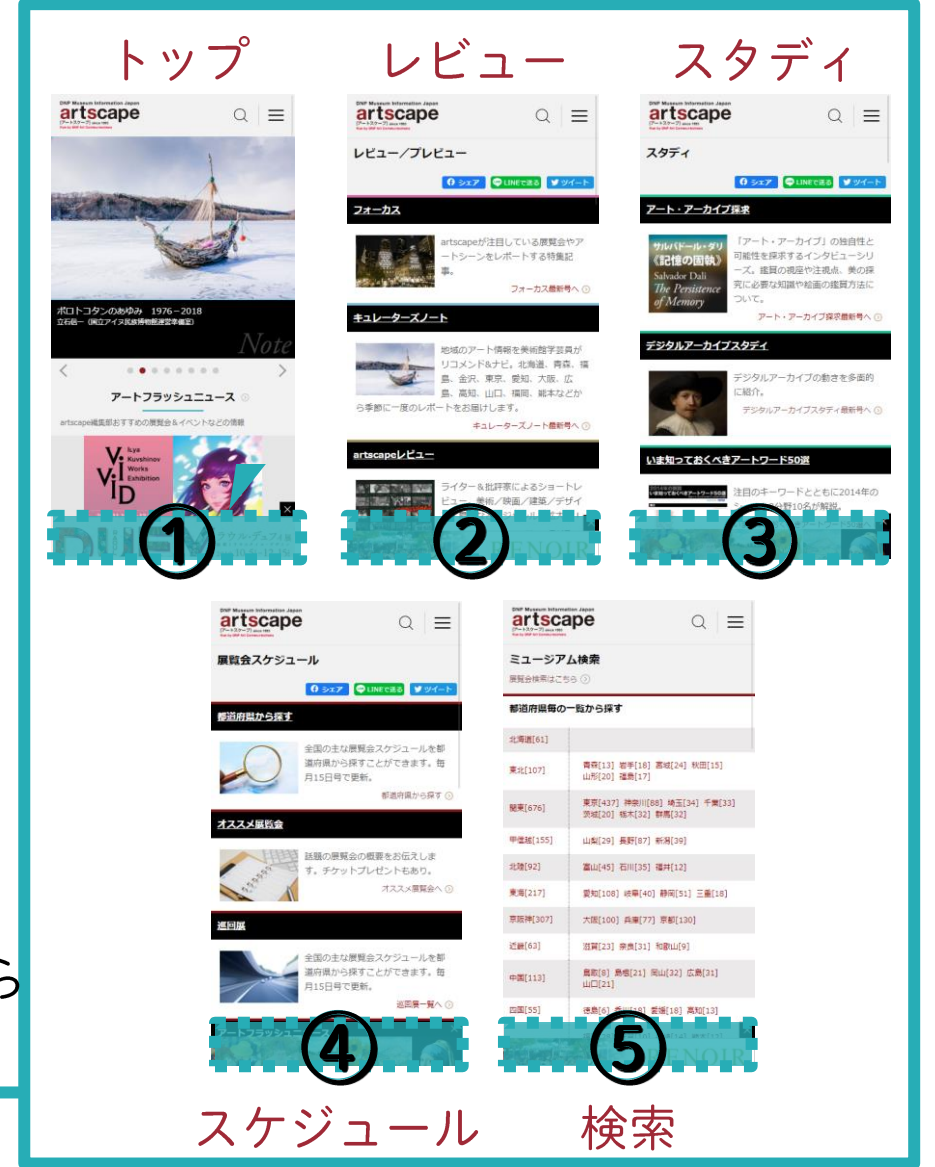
トップ

DNP Museum Information Japan
artscape

ポロトコタンのあゆみ　1976－2018
立石絵一（国立アイヌ民族博物館運営本部）
Note

アートフラッシュニュース

artscape編集部おすすめの展覧会＆イベントなどの情報

Ilya Kuvshinov Works Exhibition
VIVID

①

レビュー

DNP Museum Information Japan
artscape

レビュー／プレビュー

シェア　LINEで送る　ツイート

フォーカス

artscapeが注目している展覧会やアートシーンをレポートする特集記事。

フォーカス最新号へ

キュレーターズノート

地域のアート情報を美術館学芸員がリコメンド＆ナビ。北海道、青森、福島、金沢、東京、愛知、大阪、広島、高知、山口、福岡、熊本などから季節に一度のレポートをお届けします。

キュレーターズノート最新号へ

artscapeレビュー

ライター＆批評家によるショートレビュー。美術／映画／建築／デザイ

②

スタディ

DNP Museum Information Japan
artscape

スタディ

シェア　LINEで送る　ツイート

アート・アーカイブ探求

サルバドール・ダリ《記憶の固執》Salvador Dali The Persistence of Memory

『アート・アーカイブ』の独自性と可能性を探求するインタビューシリーズ。鑑賞の視座や注視点、美の探究に必要な知識や絵画の鑑賞方法について。

アート・アーカイブ探求最新号へ

デジタルアーカイブスタディ

デジタルアーカイブの動きを多面的に紹介。

デジタルアーカイブスタディ最新号へ

いま知っておくべきアートワード50選

注目のキーワードとともに2014年の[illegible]

③

DNP Museum Information Japan
artscape

展覧会スケジュール

シェア　LINEで送る　ツイート

都道府県から探す

全国の主な展覧会スケジュールを都道府県から探すことができます。毎月15日号で更新。

都道府県から探す

オススメ展覧会

話題の展覧会の概要をお伝えします。チケットプレゼントもあり。

オススメ展覧会へ

巡回展

全国の主な展覧会スケジュールを都道府県から探すことができます。毎月15日号で更新。

巡回展一覧へ

④

スケジュール

DNP Museum Information Japan
artscape

ミュージアム検索

展覧会検索はこちら

都道府県毎の一覧から探す

| | |
|---|---|
| 北海道[61] | |
| 東北[107] | 青森[13] 岩手[18] 宮城[24] 秋田[15] 山形[20] 福島[17] |
| 関東[676] | 東京[437] 神奈川[88] 埼玉[34] 千葉[33] 茨城[20] 栃木[32] 群馬[32] |
| 甲信越[155] | 山梨[29] 長野[87] 新潟[39] |
| 北陸[92] | 富山[45] 石川[35] 福井[12] |
| 東海[217] | 愛知[108] 岐阜[40] 静岡[51] 三重[18] |
| 京阪神[307] | 大阪[100] 兵庫[77] 京都[130] |
| 近畿[63] | 滋賀[23] 奈良[31] 和歌山[9] |
| 中国[113] | 鳥取[8] 島根[21] 岡山[32] 広島[31] 山口[21] |
| 四国[55] | 徳島[6] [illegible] 愛媛[18] 高知[13] |

⑤

検索